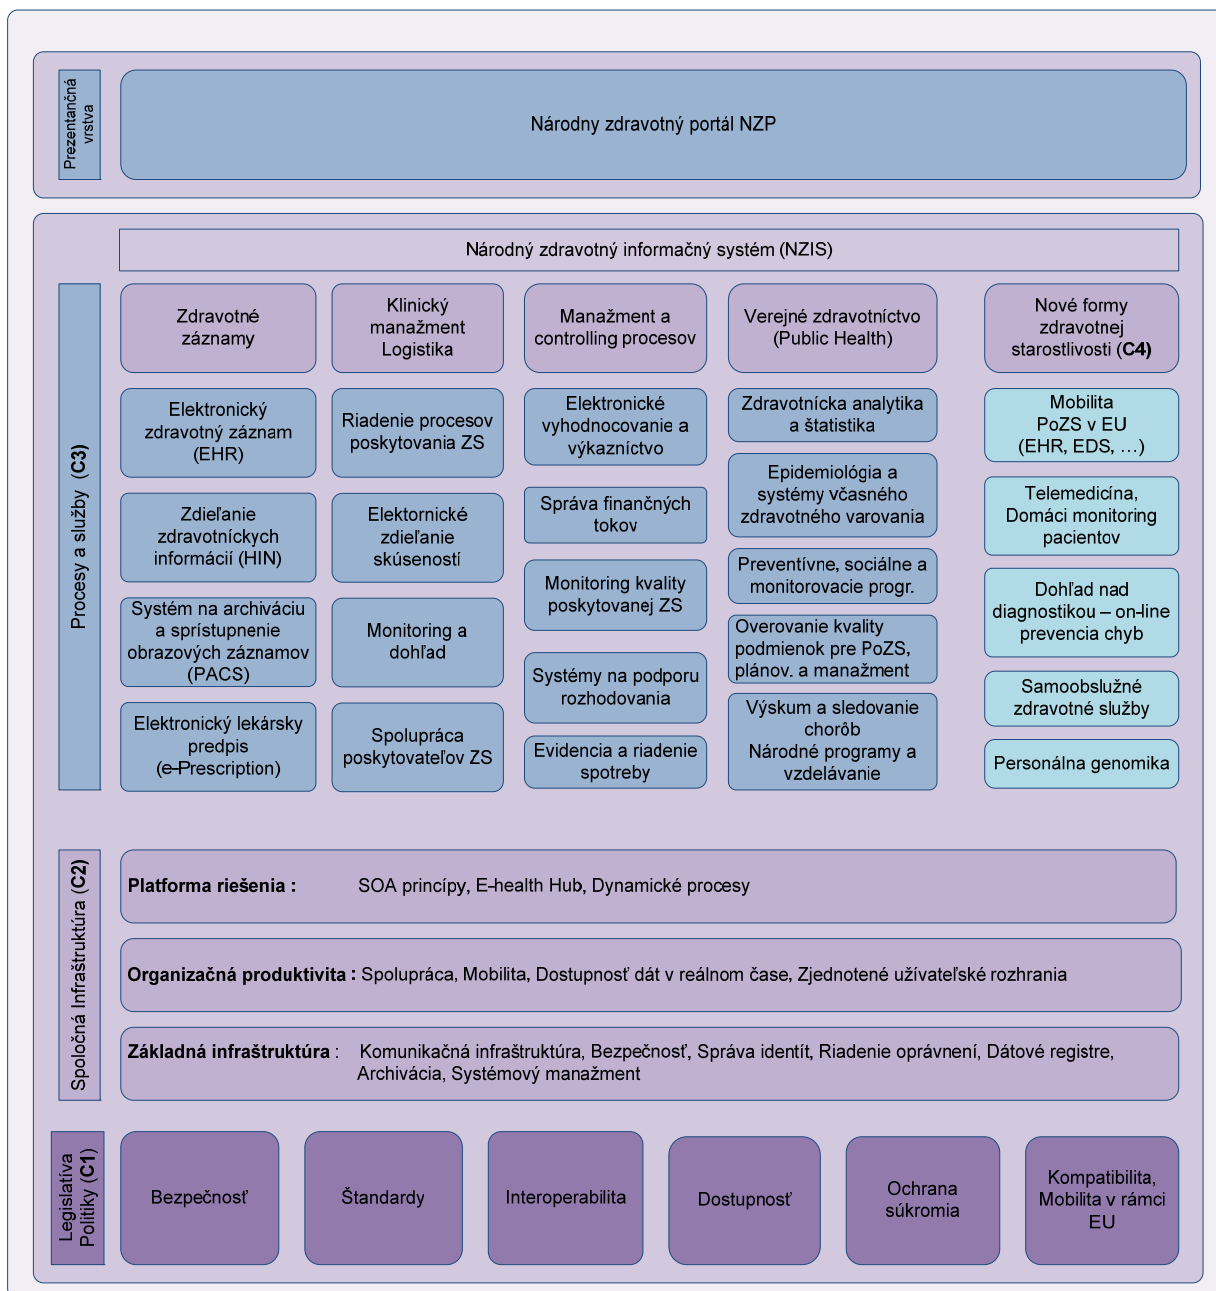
Prezentančná vrstva

Národny zdravotný portál NZP

Národný zdravotný informačný systém (NZIS)

Procesy a služby (C3)

Zdravotné záznamy

Klinický manažment Logistika

Manažment a controlling procesov

Verejné zdravotníctvo (Public Health)

Nové formy zdravotnej starostlivosti (C4)

Elektronický zdravotný záznam (EHR)

Riadenie procesov poskytovania ZS

Elektronické vyhodnocovanie a výkazníctvo

Zdravotnícka analytika a štatistika

Mobilita PoZS v EU (EHR, EDS, …)

Zdieľanie zdravotníckych informácií (HIN)

Elektornické zdieľanie skúseností

Správa finančných tokov

Epidemiológia a systémy včasného zdravotného varovania

Telemedicína, Domáci monitoring pacientov

Systém na archiváciu a sprístupnenie obrazových záznamov (PACS)

Monitoring a dohľad

Monitoring kvality poskytovanej ZS

Preventívne, sociálne a monitorovacie progr.

Dohľad nad diagnostikou – on-line prevencia chyb

Overovanie kvality podmienok pre PoZS, plánov. a manažment

Systémy na podporu rozhodovania

Elektronický lekársky predpis (e-Prescription)

Spolupráca poskytovateľov ZS

Evidencia a riadenie spotreby

Výskum a sledovanie chorôb Národné programy a vzdelávanie

Samoobslužné zdravotné služby

Personálna genomika

Spoločná Infraštruktúra (C2)

Platforma riešenia : SOA princípy, E-health Hub, Dynamické procesy

Organizačná produktivita : Spolupráca, Mobilita, Dostupnosť dát v reálnom čase, Zjednotené užívateľské rozhrania

Základná infraštruktúra : Komunikačná infraštruktúra, Bezpečnosť, Správa identít, Riadenie oprávnení, Dátové registre, Archivácia, Systémový manažment

Legislatíva Politiky (C1)

Bezpečnosť

Štandardy

Interoperabilita

Dostupnosť

Ochrana súkromia

Kompatibilita, Mobilita v rámci EU